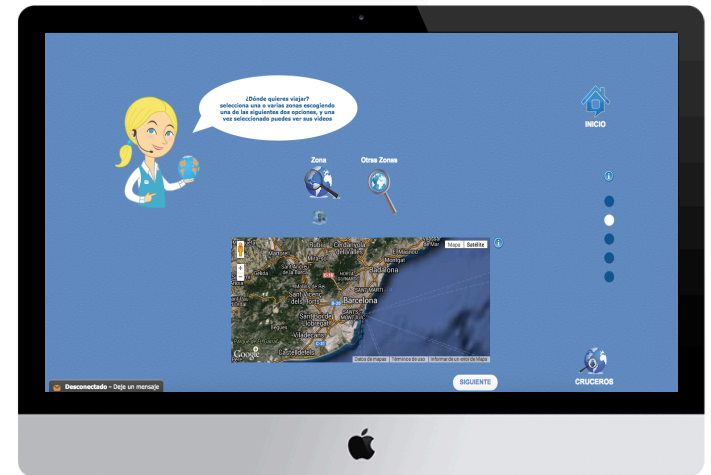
¿Dónde quieres viajar?
selecciona una o varias zonas escogiendo una de las siguientes dos opciones, y una vez seleccionado puedes ver sus videos

INICIO

Zona

Otras Zonas

Mapa Satélite

Rubí
Cerdanyola del Vallès
Sabadell
Badalona
Barcelona
Sant Cugat del Vallès
Molins de Rei
Sant Vicenç dels Horts
Sant Boi de Llobregat
Viladecans
Castelldefels
Montgat
Gelida

Google

Datos de mapas Términos de uso Informar de un error de Maps

SIGUIENTE

CRUCEROS

Desconectado - Deje un mensaje